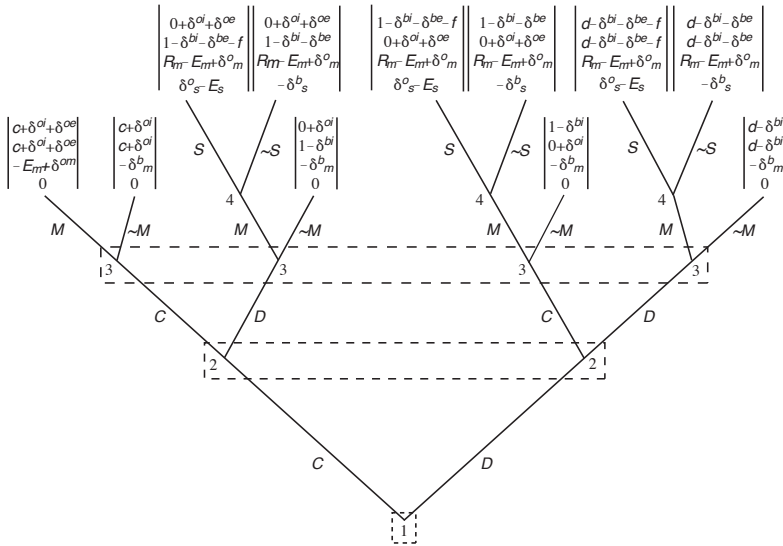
$c+\delta^{oi}+\delta^{oe}$
$c+\delta^{oi}+\delta^{oe}$
$-E_m+\delta^{om}$
$0$

$c+\delta^{oi}$
$c+\delta^{oi}$
$-\delta^b_m$
$0$

$0+\delta^{oi}+\delta^{oe}$
$1-\delta^{bi}-\delta^{be}-f$
$R_m-E_m+\delta^o_m$
$\delta^o_s-E_s$

$0+\delta^{oi}+\delta^{oe}$
$1-\delta^{bi}-\delta^{be}$
$R_m-E_m+\delta^o_m$
$-\delta^b_s$

$0+\delta^{oi}$
$1-\delta^{bi}$
$-\delta^b_m$
$0$

$1-\delta^{bi}-\delta^{be}-f$
$0+\delta^{oi}+\delta^{oe}$
$R_m-E_m+\delta^o_m$
$\delta^o_s-E_s$

$1-\delta^{bi}-\delta^{be}$
$0+\delta^{oi}+\delta^{oe}$
$R_m-E_m+\delta^o_m$
$-\delta^b_s$

$1-\delta^{bi}$
$0+\delta^{oi}$
$-\delta^b_m$
$0$

$d-\delta^{bi}-\delta^{be}-f$
$d-\delta^{bi}-\delta^{be}-f$
$R_m-E_m+\delta^o_m$
$\delta^o_s-E_s$

$d-\delta^{bi}-\delta^{be}$
$d-\delta^{bi}-\delta^{be}$
$R_m-E_m+\delta^o_m$
$-\delta^b_s$

$d-\delta^{bi}$
$d-\delta^{bi}$
$-\delta^b_m$
$0$

S ~S S ~S S ~S
4 4 4
M ~M M ~M M ~M M ~M
3 3 3 3
C D C D
2 2
C D
1